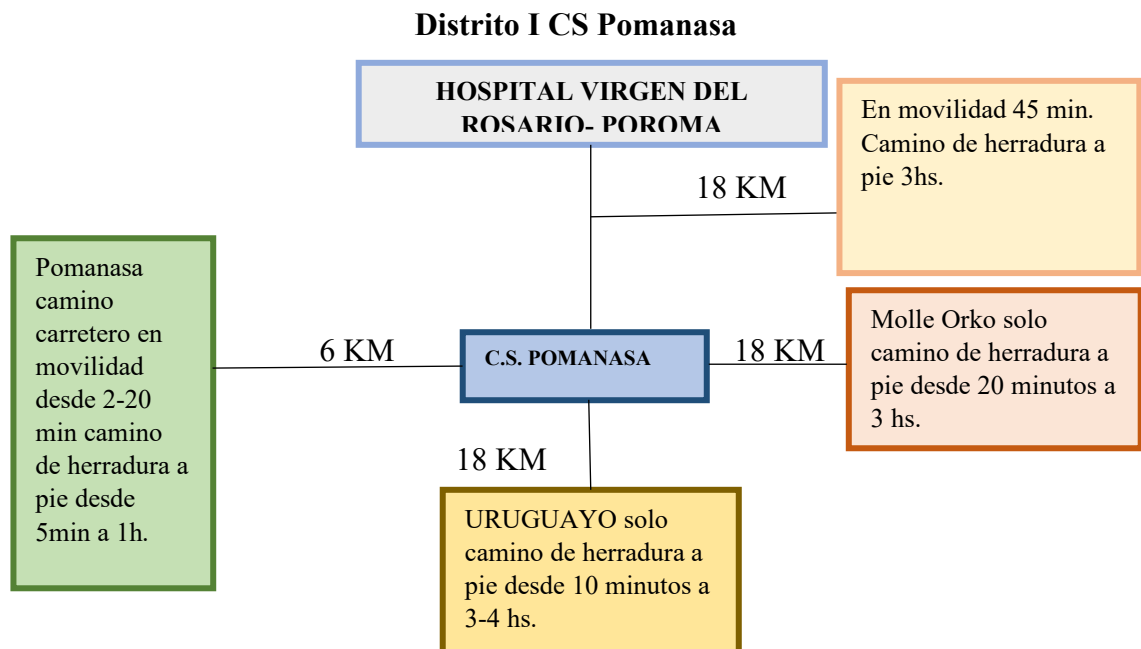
Distrito I CS Pomanasa

HOSPITAL VIRGEN DEL ROSARIO- POROMA

En movilidad 45 min. Camino de herradura a pie 3hs.

18 KM

Pomanasa camino carretero en movilidad desde 2-20 min camino de herradura a pie desde 5min a 1h.

6 KM

C.S. POMANASA

18 KM

Molle Orko solo camino de herradura a pie desde 20 minutos a 3 hs.

18 KM

URUGUAYO solo camino de herradura a pie desde 10 minutos a 3-4 hs.